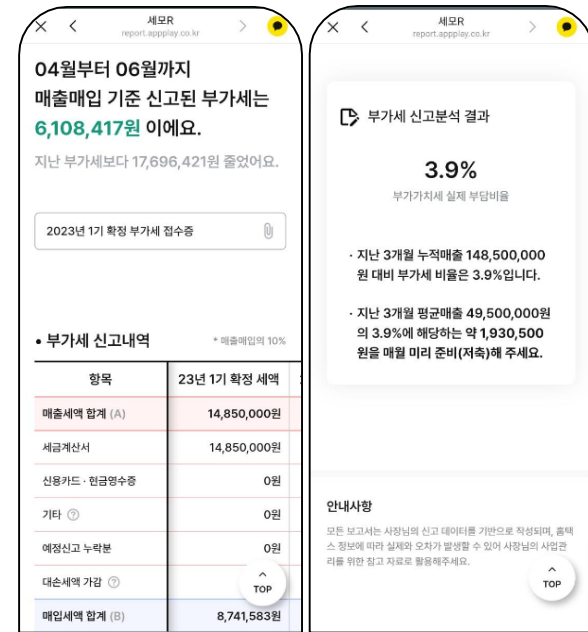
세모R
report.appplay.co.kr

04월부터 06월까지
매출매입 기준 신고된 부가세는
6,108,417원 이에요.

지난 부가세보다 17,696,421원 줄었어요.

2023년 1기 확정 부가세 접수증

• 부가세 신고내역

* 매출매입의 10%

| 항목 | 23년 1기 확정 세액 |
|---|---|
| 매출세액 합계 (A) | 14,850,000원 |
| 세금계산서 | 14,850,000원 |
| 신용카드 · 현금영수증 | 0원 |
| 기타 ⓘ | 0원 |
| 예정신고 누락분 | 0원 |
| 대손세액 가감 ⓘ | |
| 매입세액 합계 (B) | 8,741,583원 |

TOP

세모R
report.appplay.co.kr

부가세 신고분석 결과

3.9%

부가가치세 실제 부담비율

· 지난 3개월 누적매출 148,500,000원 대비 부가세 비율은 3.9%입니다.

· 지난 3개월 평균매출 49,500,000원의 3.9%에 해당하는 약 1,930,500원을 매월 미리 준비(저축)해 주세요.

안내사항

모든 보고서는 사장님의 신고 데이터를 기반으로 작성되며, 홈택스 정보에 따라 실제와 오차가 발생할 수 있어 사장님의 사업관리를 위한 참고 자료로 활용하세요.

TOP